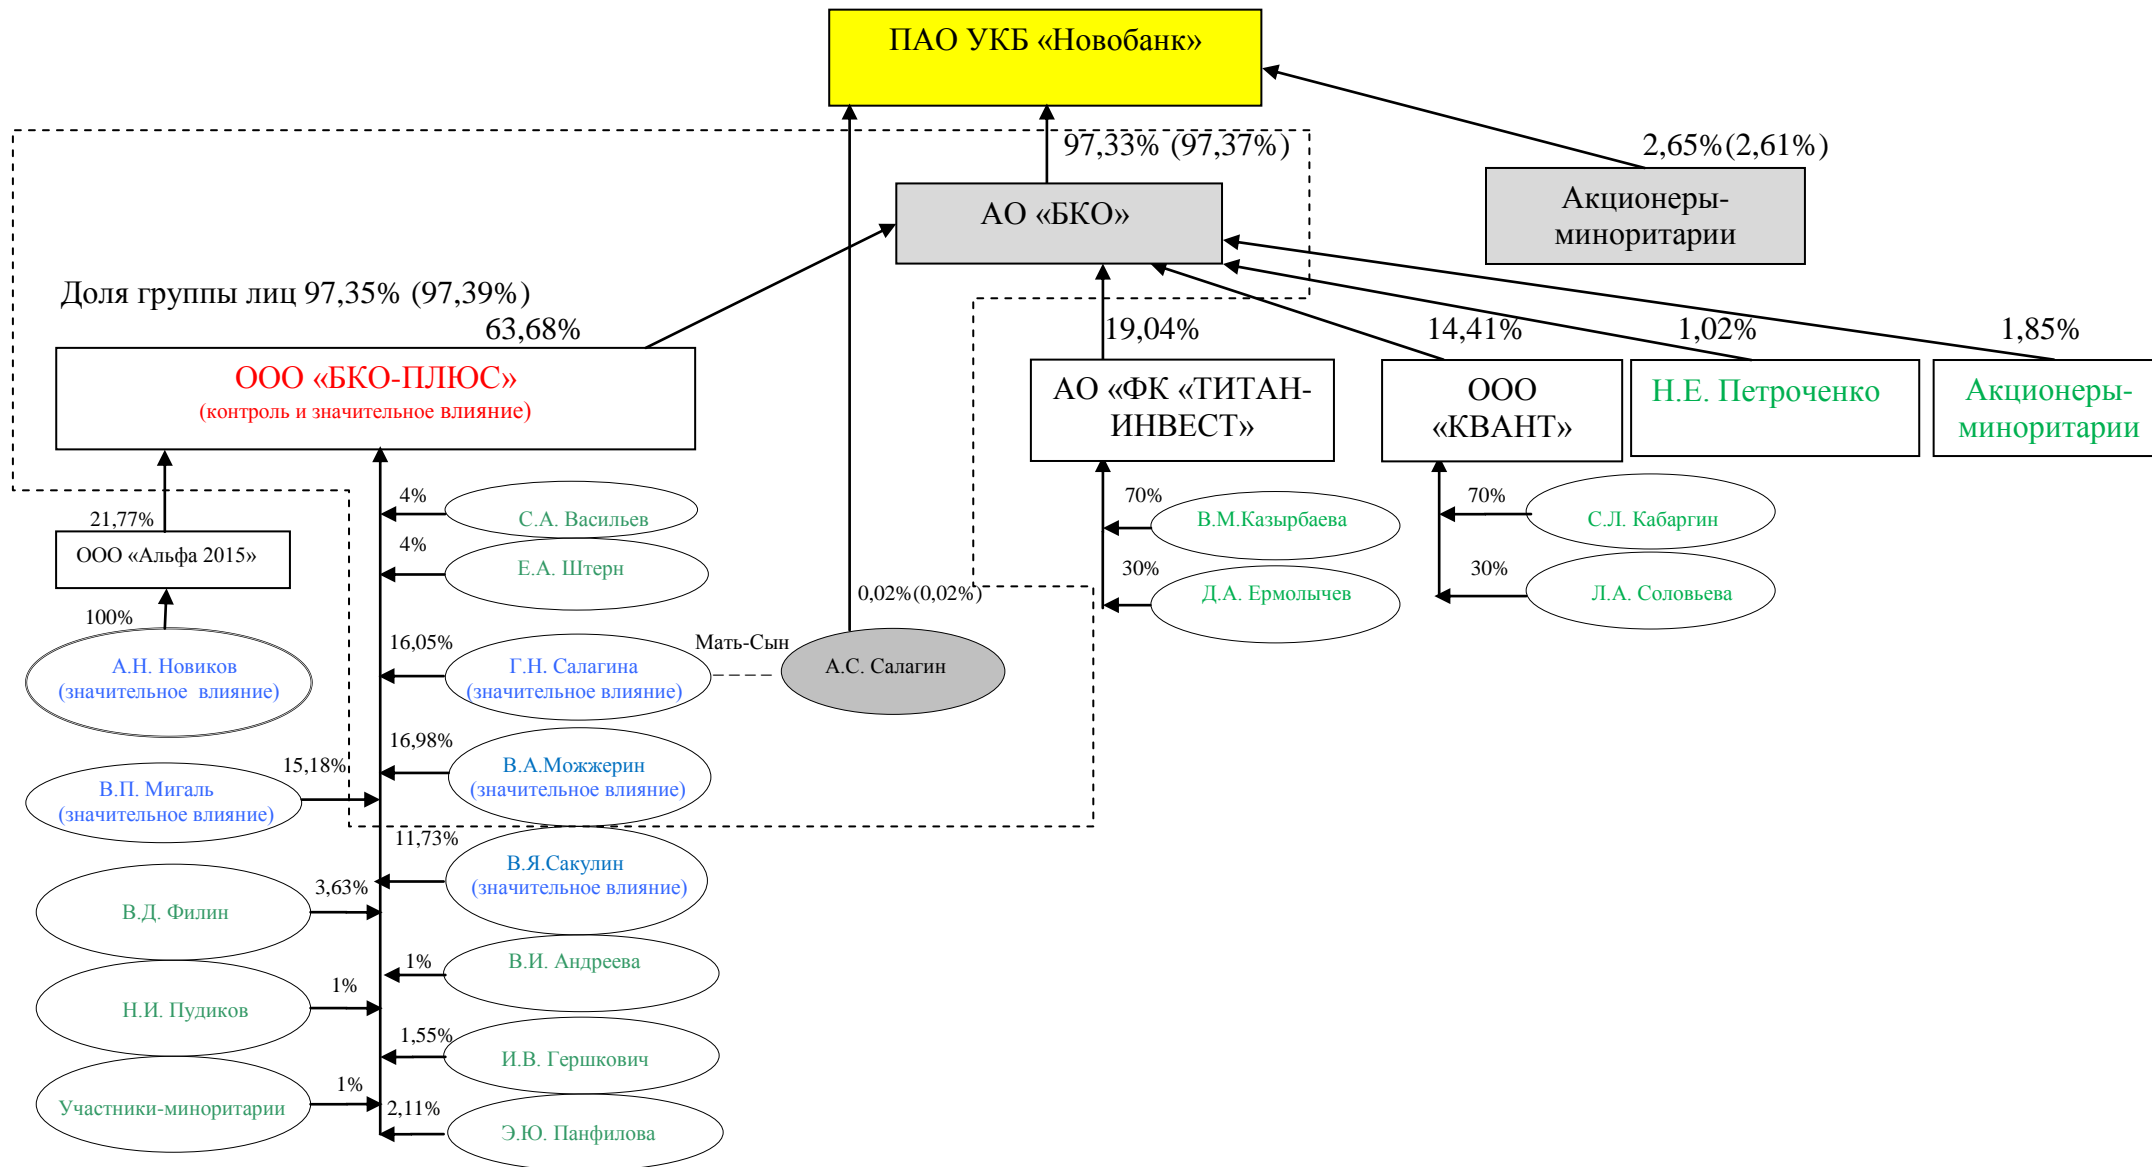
ПАО УКБ «Новобанк»

97,33% (97,37%)

2,65%(2,61%)

Акционеры-миноритарии

АО «БКО»

Доля группы лиц 97,35% (97,39%)

63,68%

ООО «БКО-ПЛЮС»
(контроль и значительное влияние)

19,04%

14,41%

1,02%

1,85%

АО «ФК «ТИТАН-ИНВЕСТ»

ООО «КВАНТ»

Н.Е. Петроченко

Акционеры-миноритарии

21,77%

ООО «Альфа 2015»

100%

А.Н. Новиков
(значительное влияние)

4%
С.А. Васильев

4%
Е.А. Штерн

16,05%
Г.Н. Салагина
(значительное влияние)

Мать-Сын

А.С. Салагин

0,02%(0,02%)

16,98%
В.А.Можжерин
(значительное влияние)

15,18%
В.П. Мигаль
(значительное влияние)

11,73%
В.Я.Сакулин
(значительное влияние)

3,63%
В.Д. Филин

1%
В.И. Андреева

1%
Н.И. Пудиков

1,55%
И.В. Гершкович

1%
Участники-миноритарии

2,11%
Э.Ю. Панфилова

70%
В.М.Казырбаева

30%
Д.А. Ермолычев

70%
С.Л. Кабаргин

30%
Л.А. Соловьева